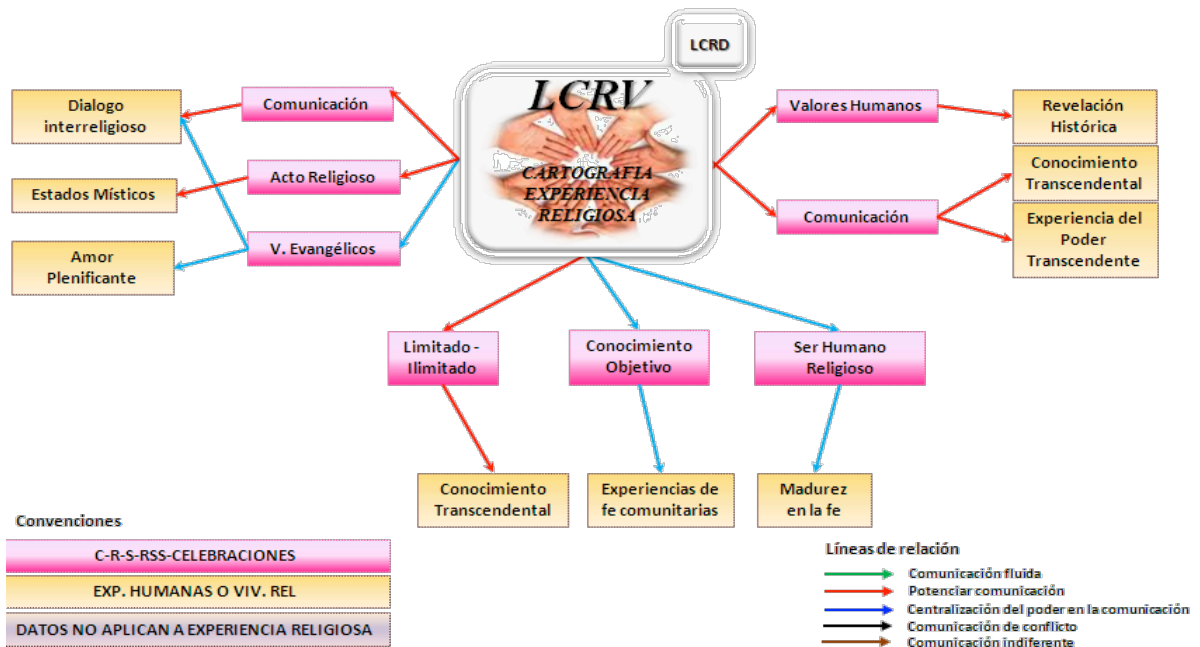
LCRD

LCRV
CARTOGRAFIA EXPERIENCIA RELIGIOSA

Dialogo interreligioso

Comunicación

Estados Místicos

Acto Religioso

Amor Plenificante

V. Evangélicos

Valores Humanos

Revelación Histórica

Conocimiento Transcendental

Comunicación

Experiencia del Poder Transcendente

Limitado - Ilimitado

Conocimiento Objetivo

Ser Humano Religioso

Conocimiento Transcendental

Experiencias de fe comunitarias

Madurez en la fe

Convenciones

C-R-S-RSS-CELEBRACIONES

EXP. HUMANAS O VIV. REL

DATOS NO APLICAN A EXPERIENCIA RELIGIOSA

Líneas de relación

Comunicación fluida
Potenciar comunicación
Centralización del poder en la comunicación
Comunicación de conflicto
Comunicación indiferente